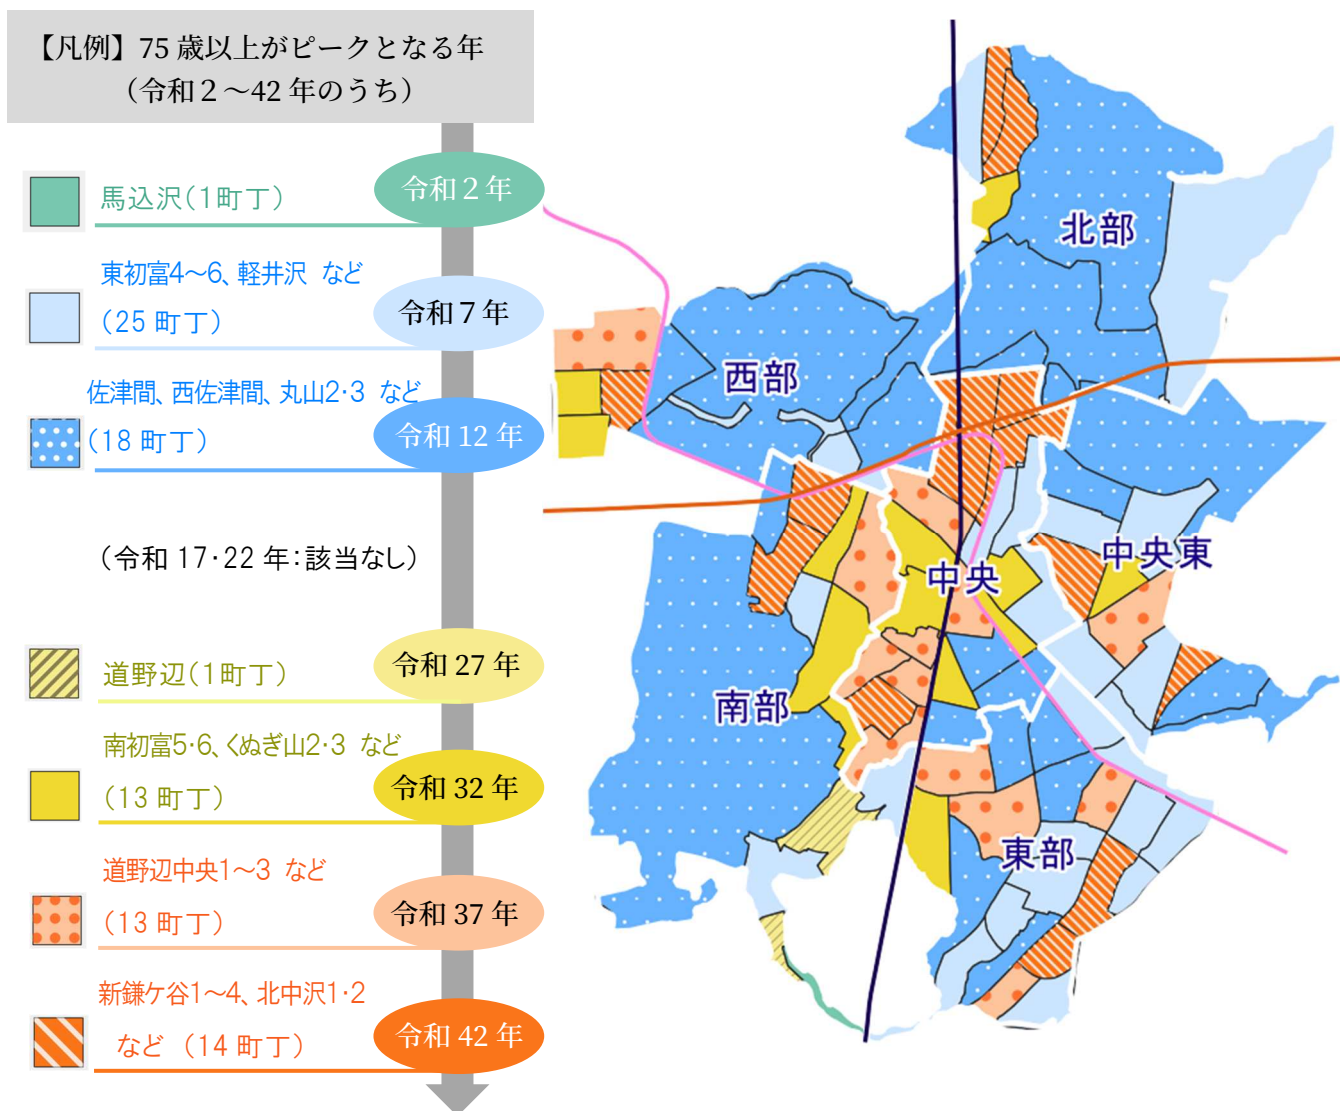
【凡例】75 歳以上がピークとなる年
（令和２～42 年のうち）

馬込沢（1町丁）
令和２年

東初富4～6、軽井沢 など
（25 町丁）
令和７年

佐津間、西佐津間、丸山2･3 など
（18 町丁）
令和 12 年

（令和 17･22 年：該当なし）

道野辺（1町丁）
令和 27 年

南初富5･6、くぬぎ山2･3 など
（13 町丁）
令和 32 年

道野辺中央1～3 など
（13 町丁）
令和 37 年

新鎌ケ谷1～4、北中沢1･2
など （14 町丁）
令和 42 年

北部
西部
中央
中央東
南部
東部